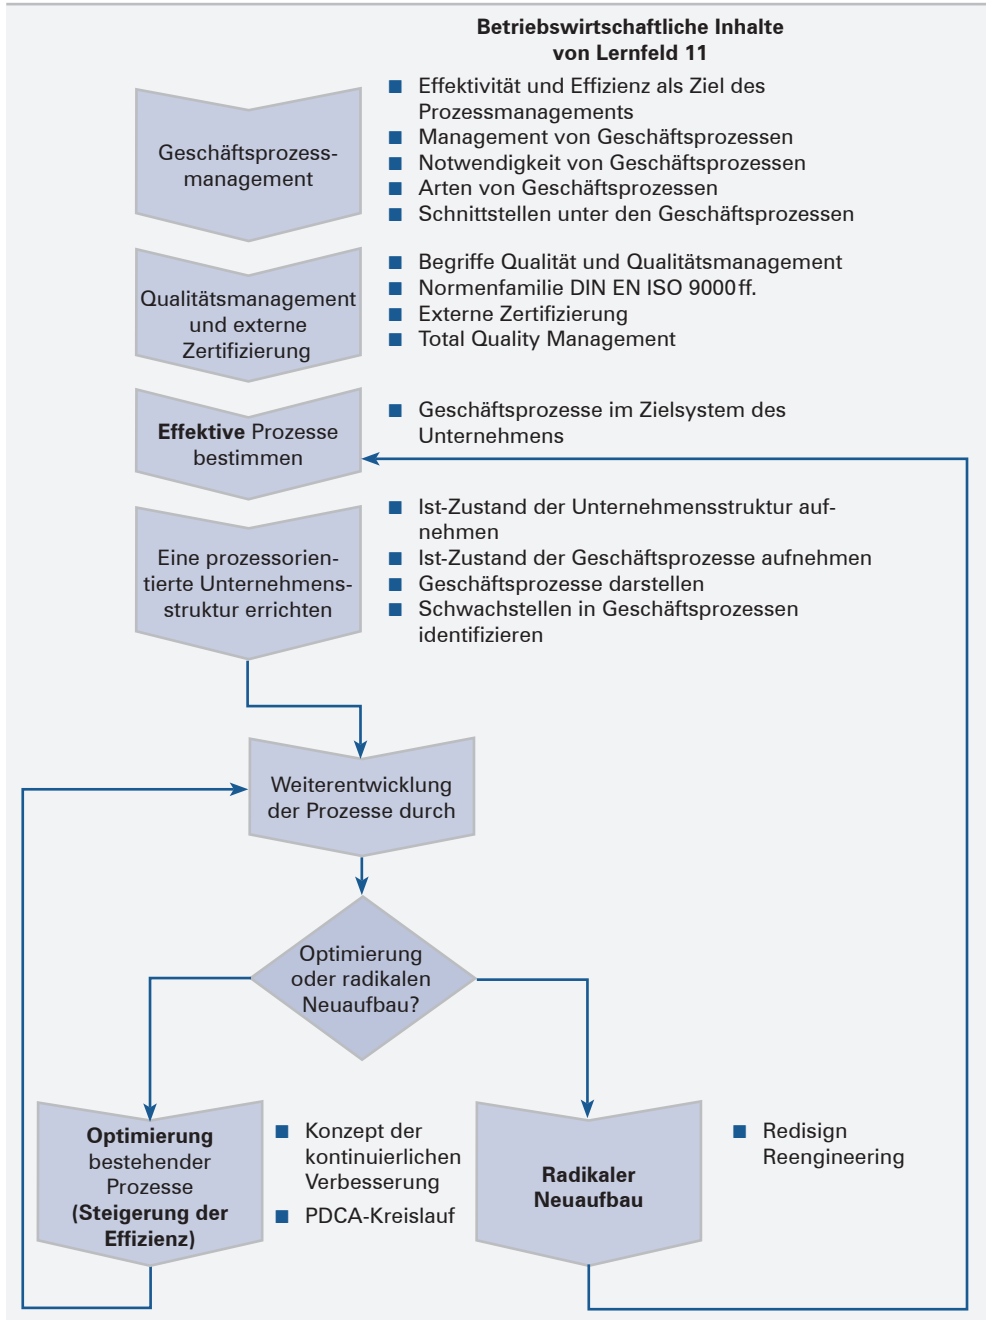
Betriebswirtschaftliche Inhalte von Lernfeld 11

Geschäftsprozessmanagement

- Effektivität und Effizienz als Ziel des Prozessmanagements
- Management von Geschäftsprozessen
- Notwendigkeit von Geschäftsprozessen
- Arten von Geschäftsprozessen
- Schnittstellen unter den Geschäftsprozessen

Qualitätsmanagement und externe Zertifizierung

- Begriffe Qualität und Qualitätsmanagement
- Normenfamilie DIN EN ISO 9000ff.
- Externe Zertifizierung
- Total Quality Management

**Effektive** Prozesse bestimmen

- Geschäftsprozesse im Zielsystem des Unternehmens

Eine prozessorientierte Unternehmensstruktur errichten

- Ist-Zustand der Unternehmensstruktur aufnehmen
- Ist-Zustand der Geschäftsprozesse aufnehmen
- Geschäftsprozesse darstellen
- Schwachstellen in Geschäftsprozessen identifizieren

Weiterentwicklung der Prozesse durch

Optimierung oder radikalen Neuaufbau?

**Optimierung** bestehender Prozesse **(Steigerung der Effizienz)**

- Konzept der kontinuierlichen Verbesserung
- PDCA-Kreislauf

**Radikaler Neuaufbau**

- Redisign Reengineering